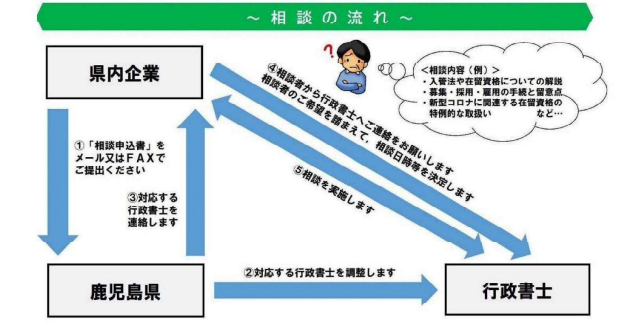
～ 相 談 の 流 れ ～

県内企業

＜相談内容（例）＞
・入管法や在留資格についての解説
・募集・採用・雇用の手続と留意点
・新型コロナに関連する在留資格の特例的な取扱い　など…

④相談者から行政書士へご連絡をお願いします
相談者のご希望を踏まえて，相談日時等を決定します

⑤相談を実施します

①「相談申込書」をメール又はＦＡＸでご提出ください

③対応する行政書士を連絡します

鹿児島県

②対応する行政書士を調整します

行政書士